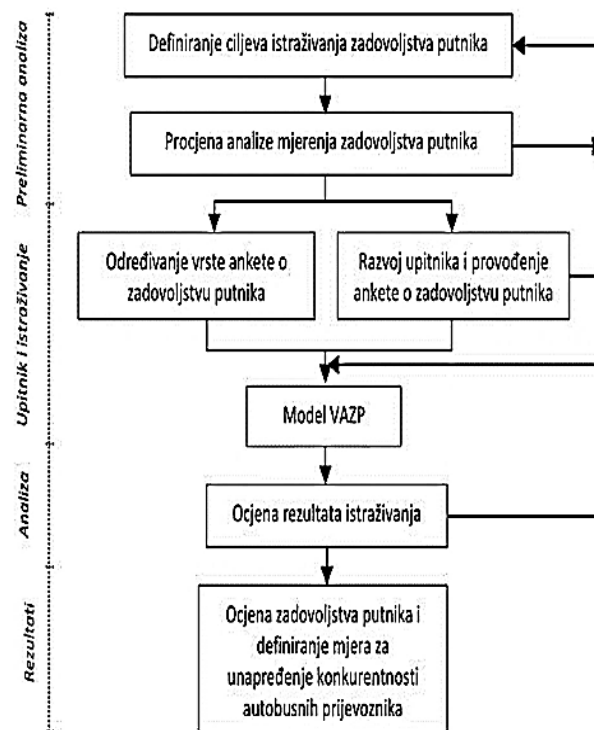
Preliminarna analiza

Definiranje ciljeva istraživanja zadovoljstva putnika

Procjena analize mjerenja zadovoljstva putnika

Upitnik i istraživanje

Određivanje vrste ankete o zadovoljstvu putnika

Razvoj upitnika i provođenje ankete o zadovoljstvu putnika

Model VAZP

Analiza

Ocjena rezultata istraživanja

Rezultati

Ocjena zadovoljstva putnika i definiranje mjera za unapređenje konkurentnosti autobusnih prijevoznika